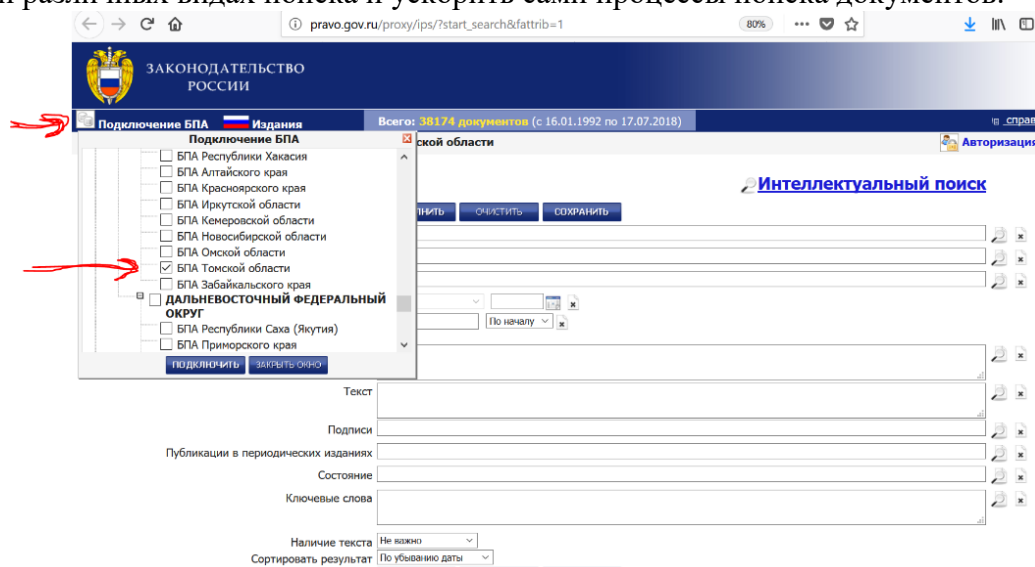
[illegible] различных видах поиска и ускорить сами процессы поиска документов.

pravo.gov.ru/proxy/ips/?start_search&fattrib=1

80%

ЗАКОНОДАТЕЛЬСТВО РОССИИ

Подключение БПА Издания

Всего: 38174 документов (с 16.01.1992 по 17.07.2018)

справ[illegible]

Подключение БПА

БПА Республики Хакасия
БПА Алтайского края
БПА Красноярского края
БПА Иркутской области
БПА Кемеровской области
БПА Новосибирской области
БПА Омской области
БПА Томской области
БПА Забайкальского края
ДАЛЬНЕВОСТОЧНЫЙ ФЕДЕРАЛЬНЫЙ ОКРУГ
БПА Республики Саха (Якутия)
БПА Приморского края

ПОДКЛЮЧИТЬ ЗАКРЫТЬ ОКНО

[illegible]ской области

Авторизац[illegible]

Интеллектуальный поиск

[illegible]НИТЬ ОЧИСТИТЬ СОХРАНИТЬ

По началу

Текст

Подписи

Публикации в периодических изданиях

Состояние

Ключевые слова

Наличие текста Не важно

Сортировать результат По убыванию даты